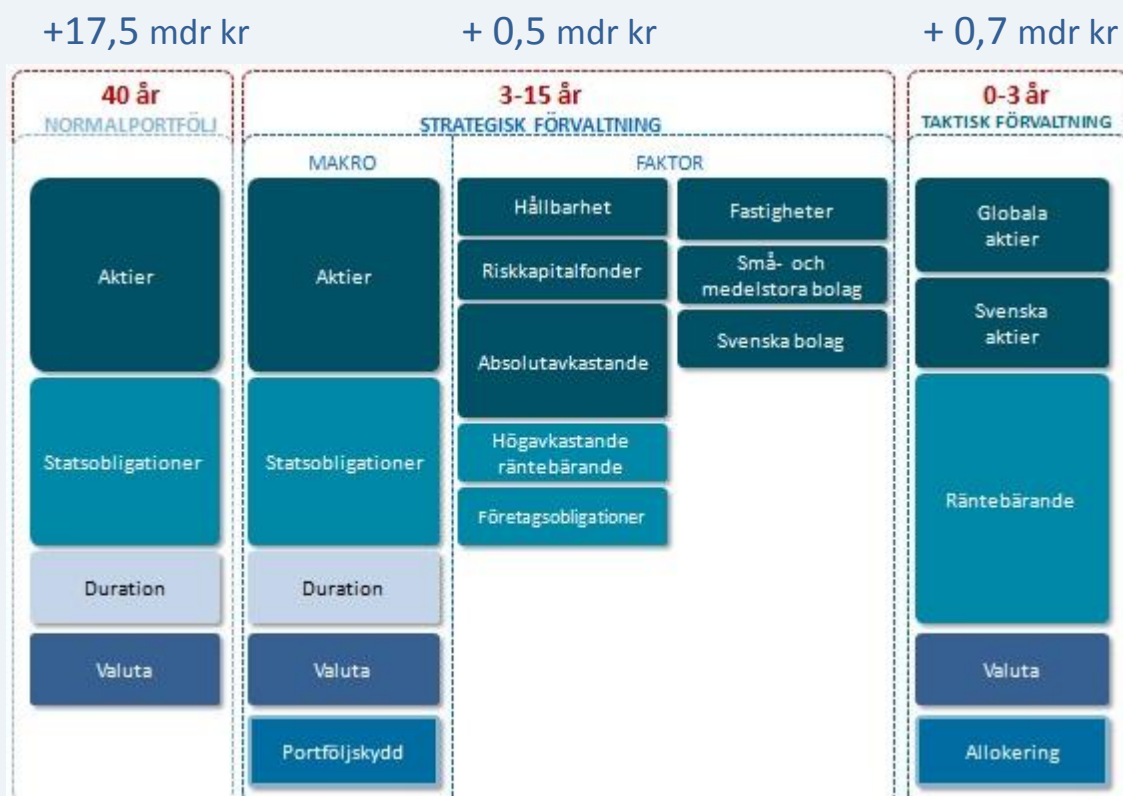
+17,5 mdr kr

+ 0,5 mdr kr

+ 0,7 mdr kr

40 år
NORMALPORTFÖLJ

Aktier

Statsobligationer

Duration

Valuta

3-15 år
STRATEGISK FÖRVALTNING

MAKRO

Aktier

Statsobligationer

Duration

Valuta

Portföljskydd

FAKTOR

Hållbarhet

Riskkapitalfonder

Absolutavkastande

Högavkastande räntebärande

Företagsobligationer

Fastigheter

Små- och medelstora bolag

Svenska bolag

0-3 år
TAKTISK FÖRVALTNING

Globala aktier

Svenska aktier

Räntebärande

Valuta

Allokering